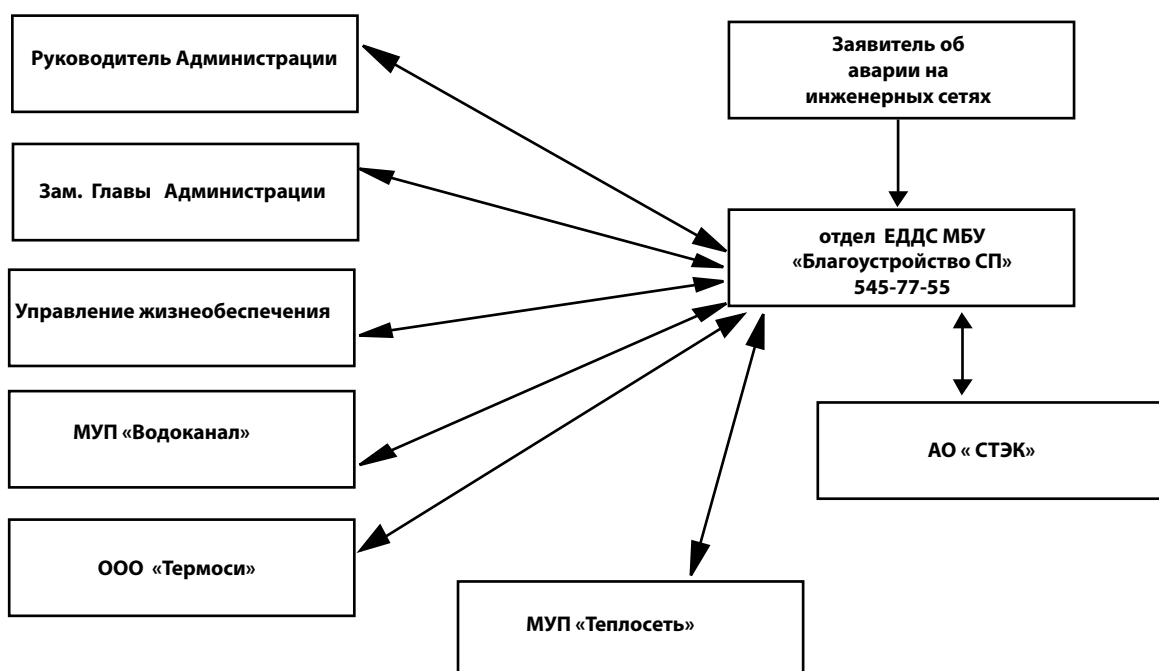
Руководитель Администрации

Заявитель об аварии на инженерных сетях

Зам. Главы Администрации

отдел ЕДДС МБУ «Благоустройство СП» 545-77-55

Управление жизнеобеспечения

МУП «Водоканал»

АО « СТЭК»

ООО «Термоси»

МУП «Теплосеть»